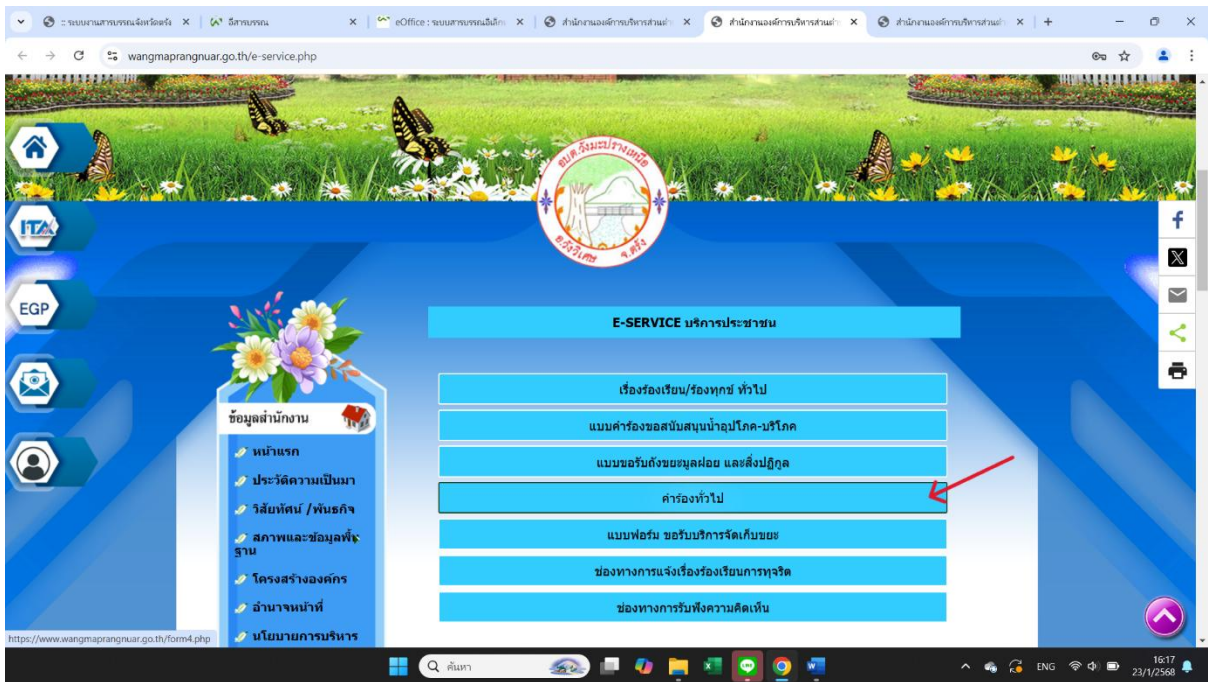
:: ระบบงานสารบรรณจังหวัดตรัง ×
อีสารบรรณ ×
eOffice : ระบบสารบรรณอิเล็ก ×
สำนักงานองค์การบริหารส่วนตำ ×
สำนักงานองค์การบริหารส่วนตำ ×
สำนักงานองค์การบริหารส่วนตำ ×

wangmaprangnuar.go.th/e-service.php

อบต.วังมะปรางเหนือ
อ.วังวิเศษ จ.ตรัง

ITA
EGP

E-SERVICE บริการประชาชน

เรื่องร้องเรียน/ร้องทุกข์ ทั่วไป
แบบคำร้องขอสนับสนุนน้ำอุปโภค-บริโภค
แบบขอรับถังขยะมูลฝอย และสิ่งปฏิกูล
คำร้องทั่วไป
แบบฟอร์ม ขอรับบริการจัดเก็บขยะ
ช่องทางการแจ้งเรื่องร้องเรียนการทุจริต
ช่องทางการรับฟังความคิดเห็น

ข้อมูลสำนักงาน
หน้าแรก
ประวัติความเป็นมา
วิสัยทัศน์ /พันธกิจ
สภาพและข้อมูลพื้นฐาน
โครงสร้างองค์กร
อำนาจหน้าที่
นโยบายการบริหาร

https://www.wangmaprangnuar.go.th/form4.php

ค้นหา
ENG
16:17
23/1/2568